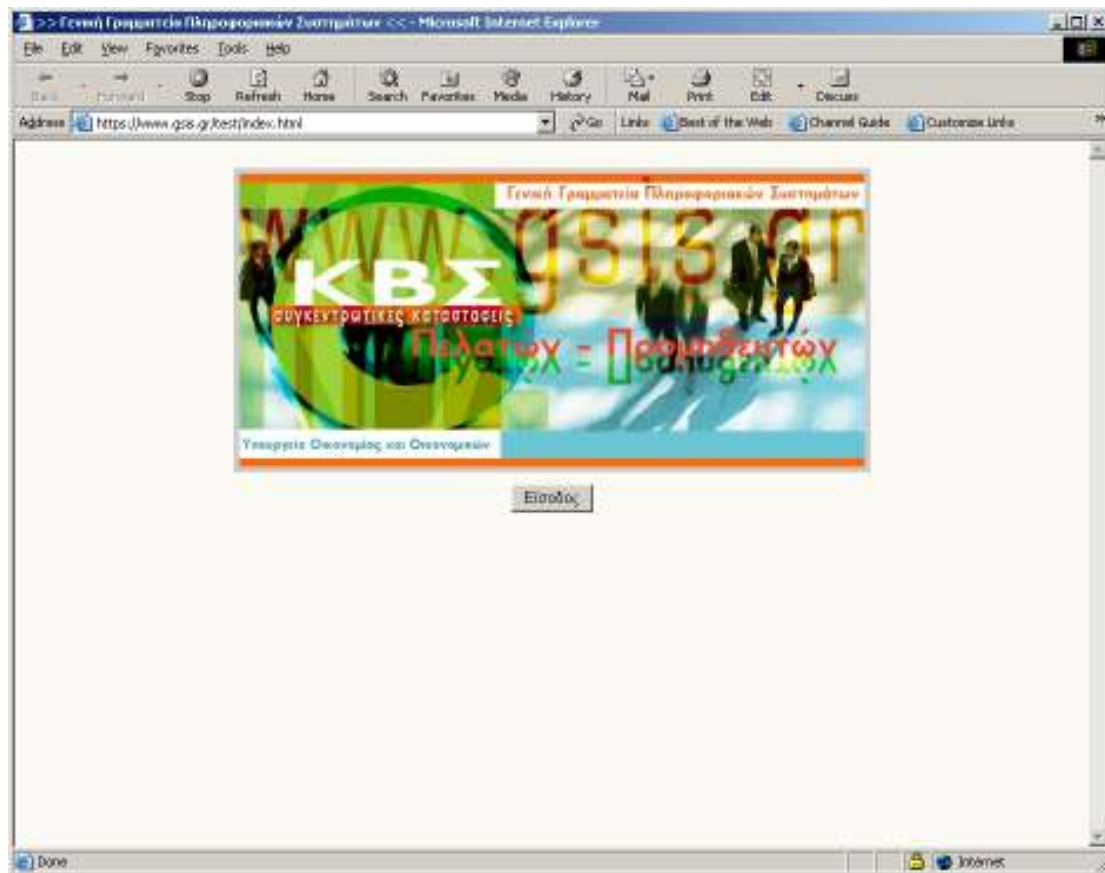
>> Γενική Γραμματεία Πληροφοριακών Συστημάτων << - Microsoft Internet Explorer

File Edit View Favorites Tools Help

Back Forward Stop Refresh Home Search Favorites Media History Mail Print Edit Discuss

Address https://www.gsis.gr/test/index.html Go Links Best of the Web Channel Guide Customize Links

Γενική Γραμματεία Πληροφοριακών Συστημάτων

www.gsis.gr

ΚΒΣ

συγκεντρωτικές καταστάσεις

Πελατών = Προμηθευτών

Υπουργείο Οικονομίας και Οικονομικών

Είσοδος

Done

Internet